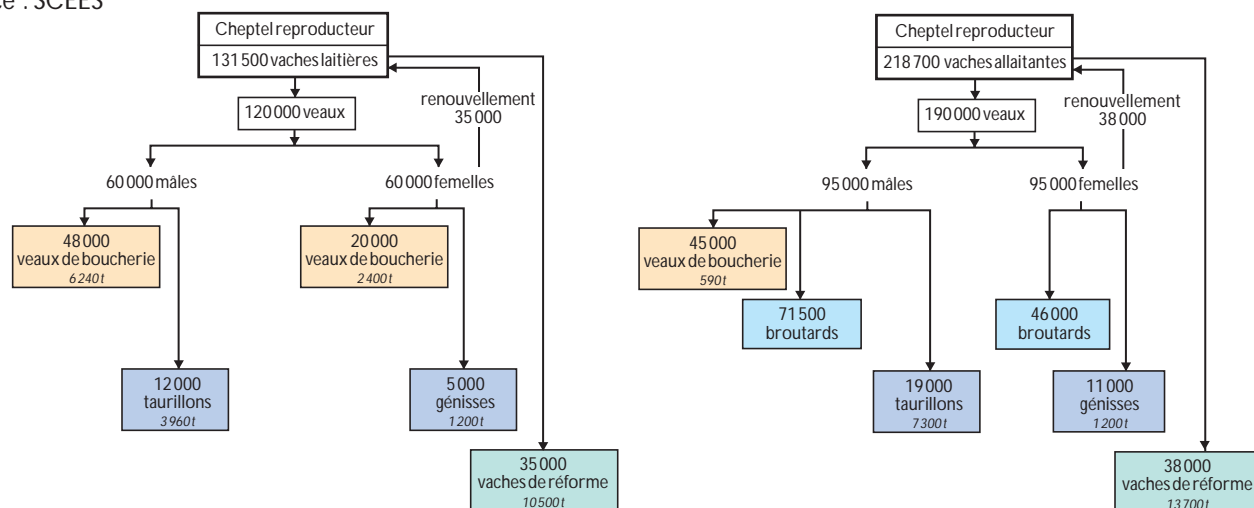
ce : SCEES

Cheptel reproducteur
131 500 vaches laitières

120 000 veaux

renouvellement
35 000

60 000 mâles

60 000 femelles

48 000
veaux de boucherie
6240t

20 000
veaux de boucherie
2400t

12 000
taurillons
3960t

5 000
génisses
1200t

35 000
vaches de réforme
10500t

Cheptel reproducteur
218 700 vaches allaitantes

190 000 veaux

renouvellement
38 000

95 000 mâles

95 000 femelles

45 000
veaux de boucherie
590t

71 500
broutards

46 000
broutards

19 000
taurillons
7300t

11 000
génisses
1200t

38 000
vaches de réforme
13700t